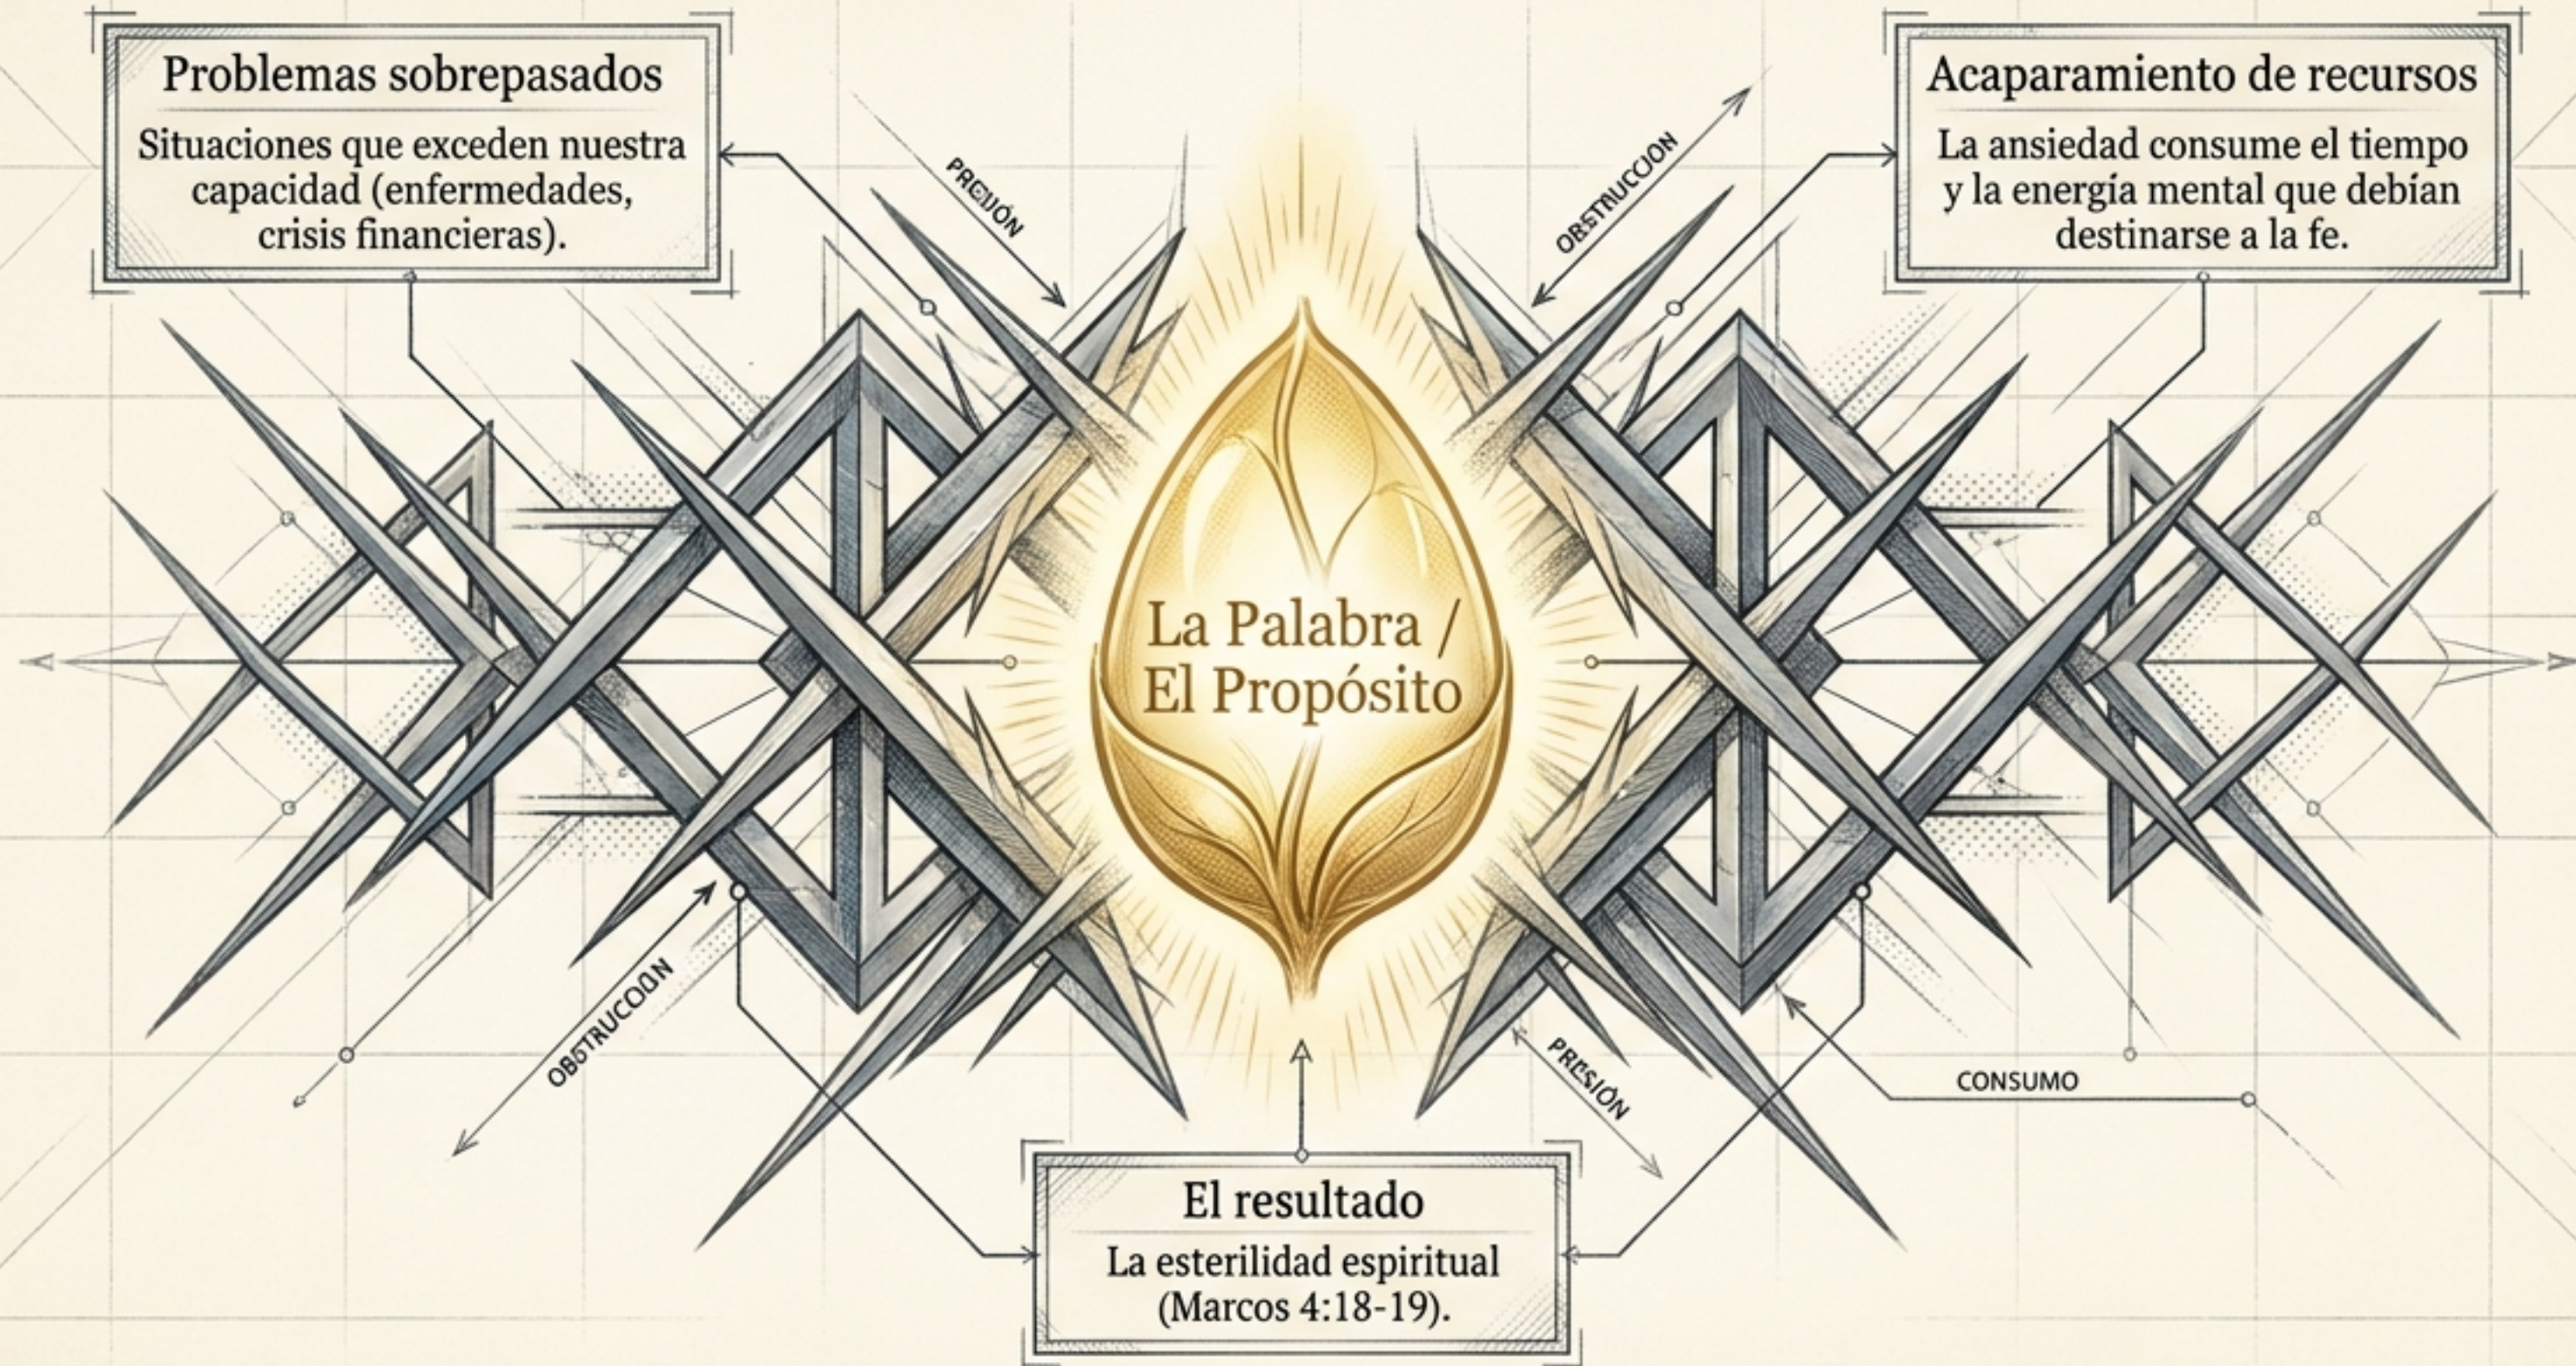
Problemas sobrepasados

Situaciones que exceden nuestra capacidad (enfermedades, crisis financieras).

Acaparamiento de recursos

La ansiedad consume el tiempo y la energía mental que debían destinarse a la fe.

PRESIÓN

OBSTRUCCIÓN

La Palabra / El Propósito

OBSTRUCCIÓN

PRESIÓN

CONSUMO

El resultado

La esterilidad espiritual (Marcos 4:18-19).